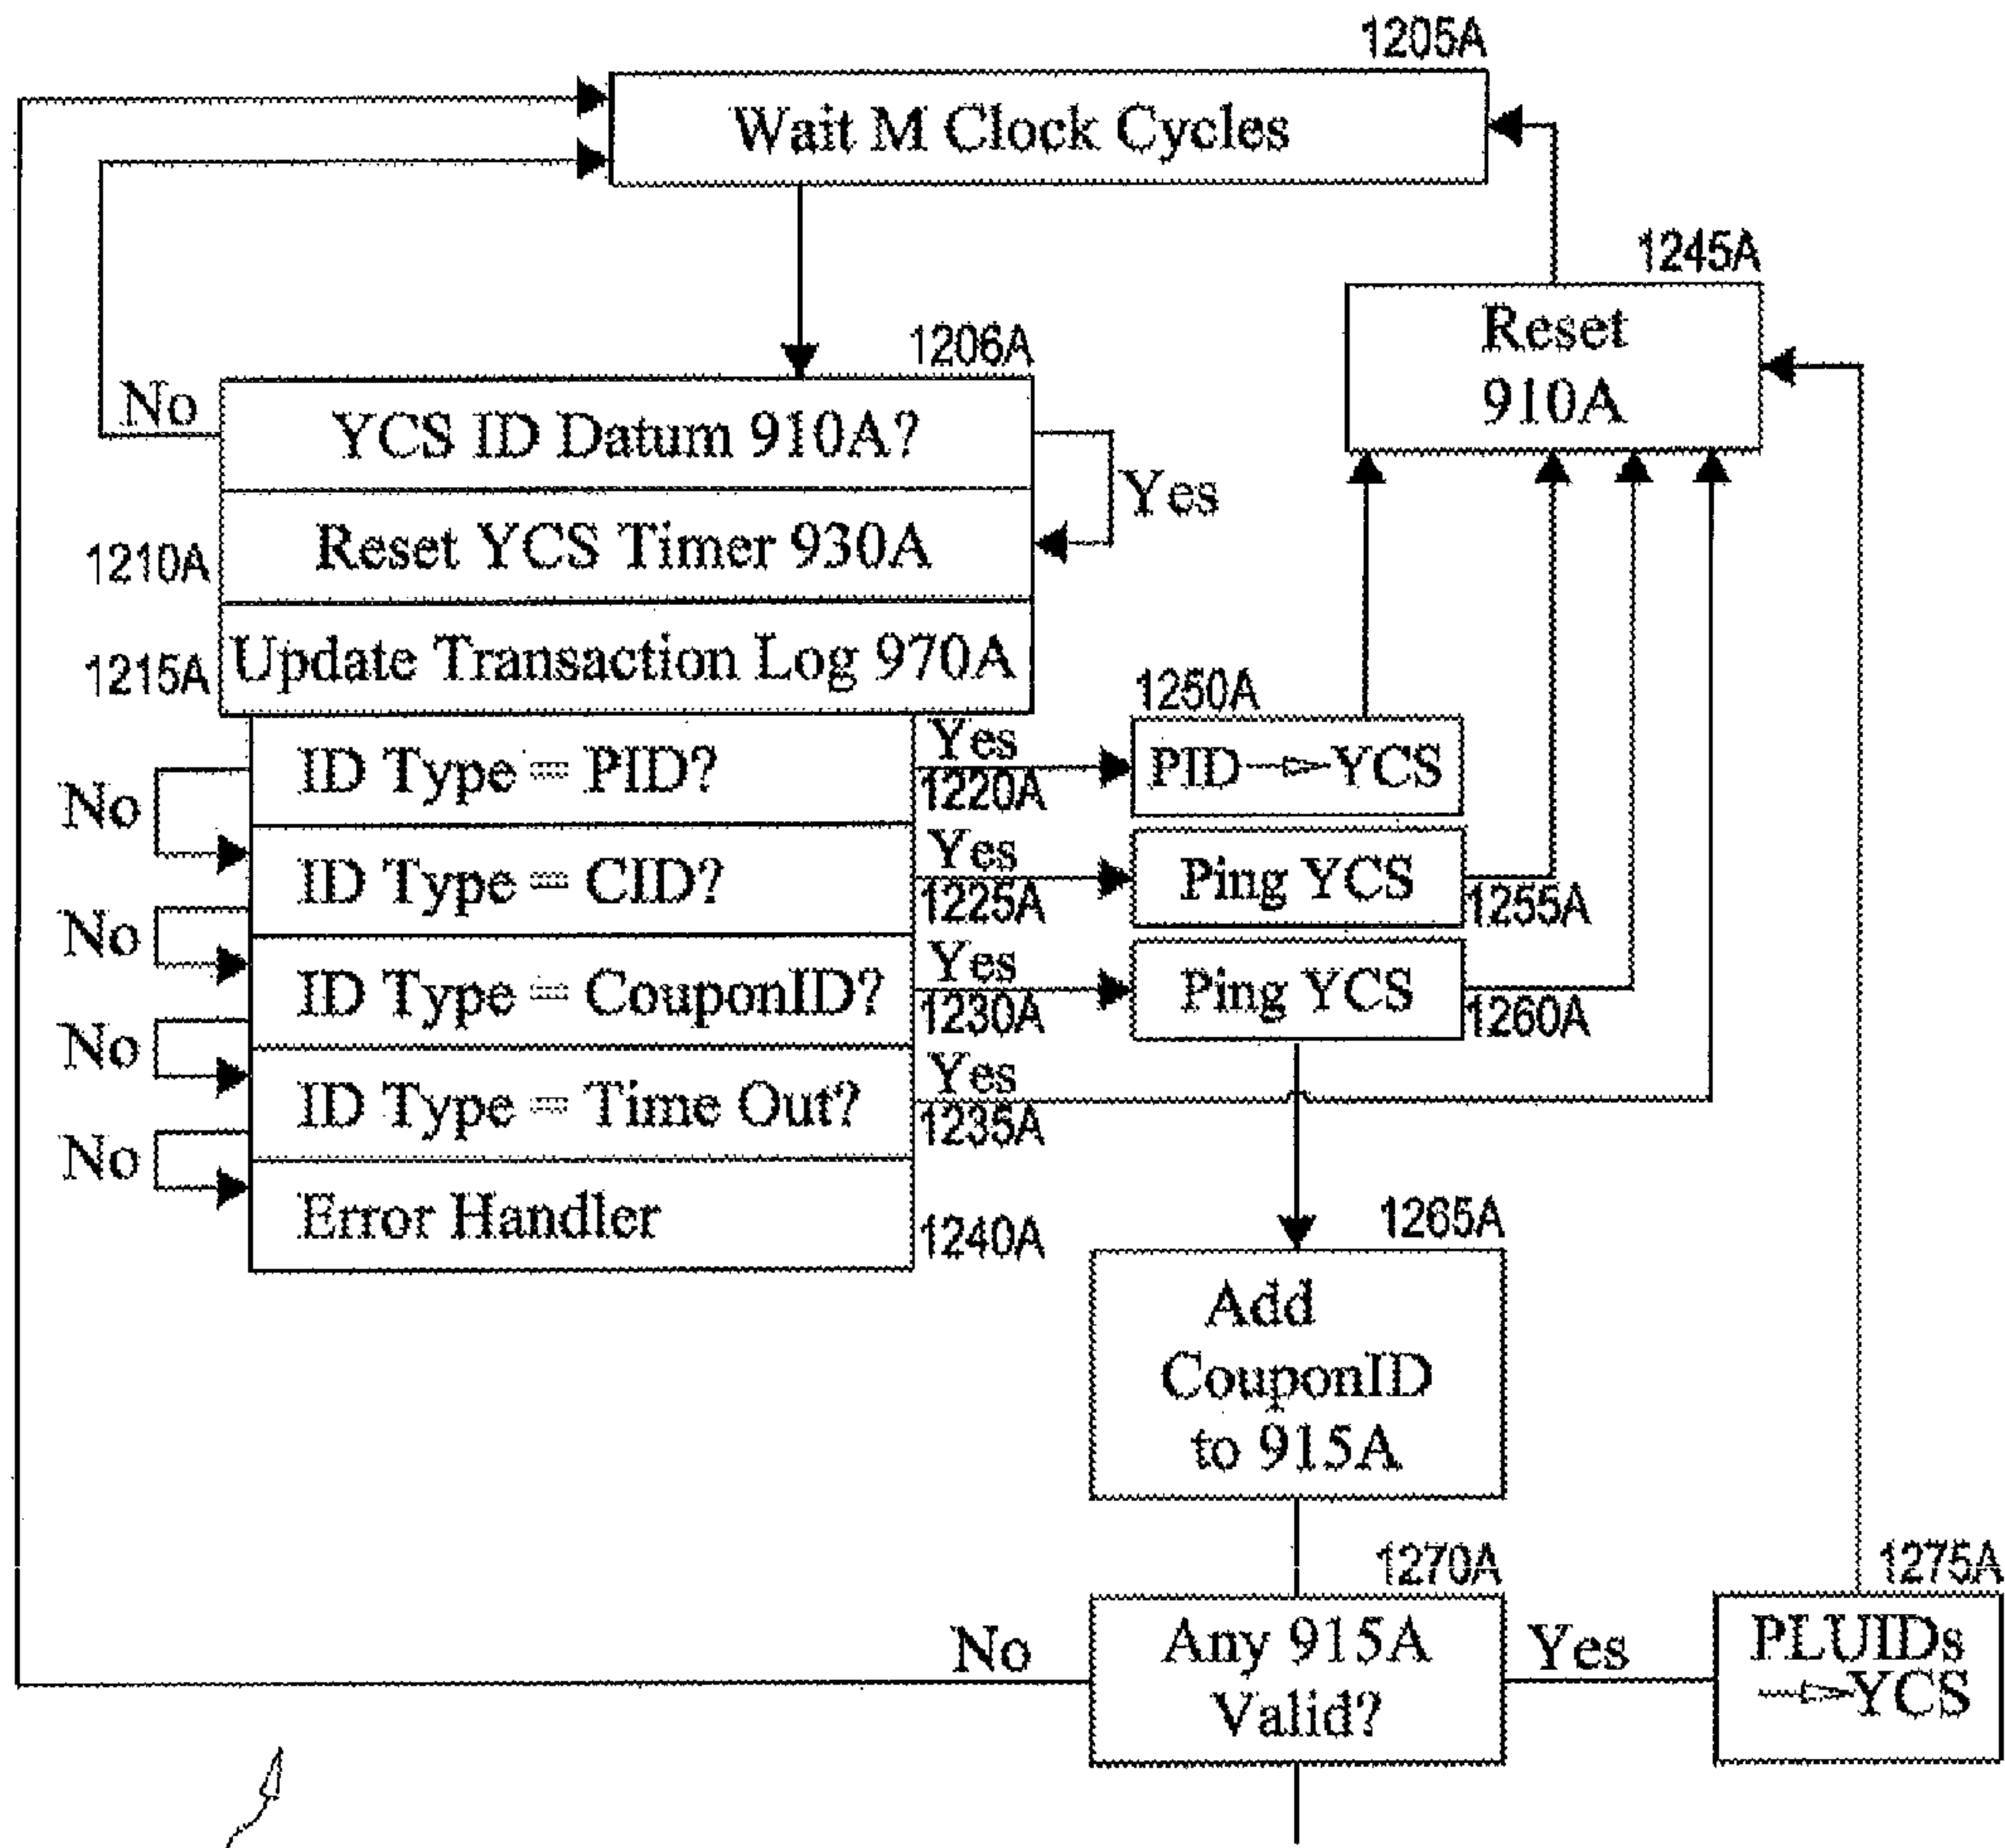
1205A

Wait M Clock Cycles

1245A

Reset 910A

1206A

No

YCS ID Datum 910A?

Yes

1210A

Reset YCS Timer 930A

1215A

Update Transaction Log 970A

1250A

No

ID Type = PID?

Yes

1220A

PID → YCS

No

ID Type = CID?

Yes

1225A

Ping YCS

1255A

No

ID Type = CouponID?

Yes

1230A

Ping YCS

1260A

No

ID Type = Time Out?

Yes

1235A

Error Handler

1240A

1265A

Add CouponID to 915A

1270A

1275A

No

Any 915A Valid?

Yes

PLUIDs → YCS